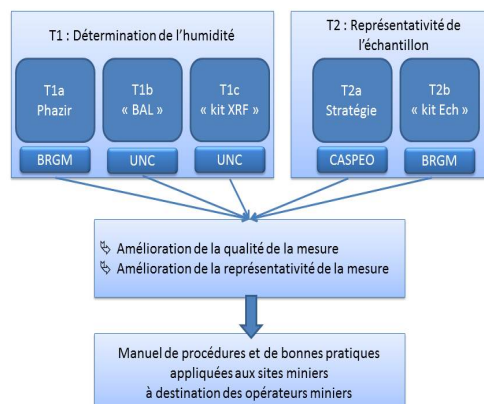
T1 : Détermination de l'humidité

T1a
Phazir

BRGM

T1b
« BAL »

UNC

T1c
« kit XRF »

UNC

T2 : Représentativité de l'échantillon

T2a
Stratégie

CASPEO

T2b
« kit Ech »

BRGM

Amélioration de la qualité de la mesure
Amélioration de la représentativité de la mesure

Manuel de procédures et de bonnes pratiques appliquées aux sites miniers à destination des opérateurs miniers